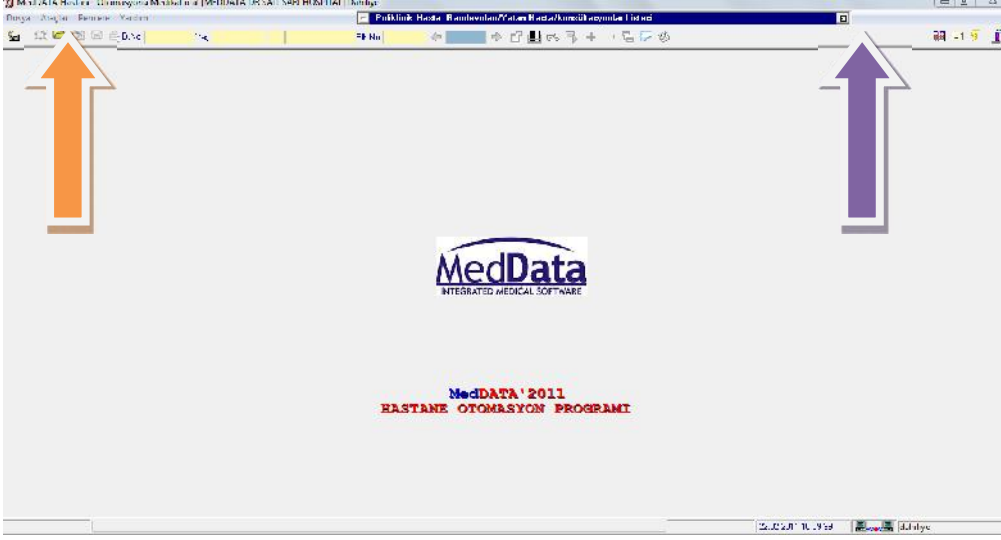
MedDATA Hastane Otomasyon Modülleri [MEDDATA DESAL SARI HOSPITAL] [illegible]

Dosya Araçlar Pencere Yardım

Poliklinik Hasta Randevuları/Yatan Hasta/konsültasyonlar Listesi

D.No

Fil No

MedData

INTEGRATED MEDICAL SOFTWARE

MedDATA'2011
HASTANE OTOMASYON PROGRAMI

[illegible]